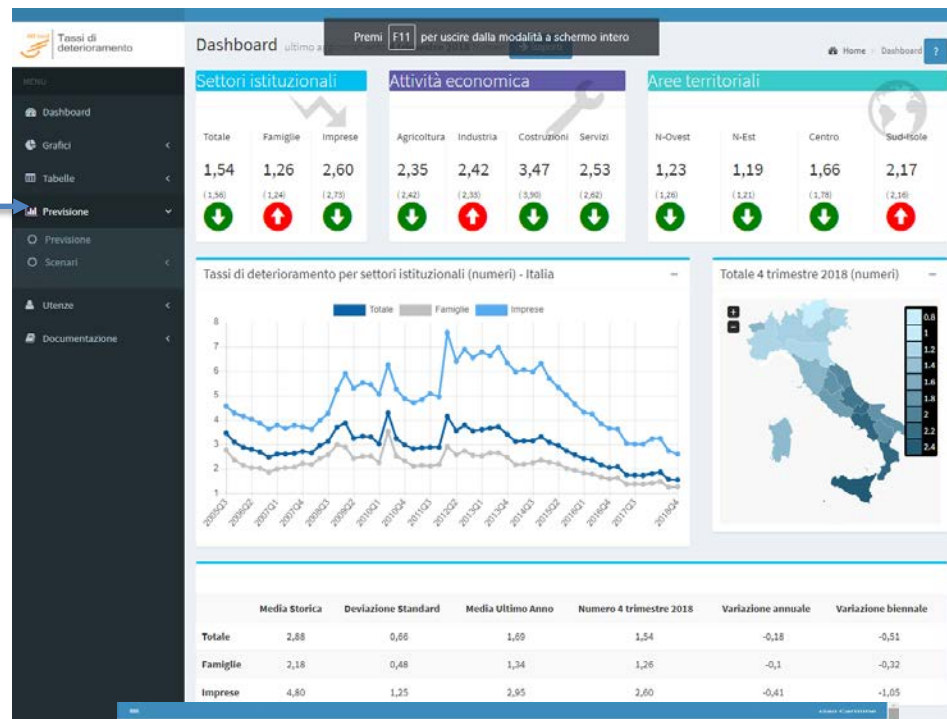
Tassi di deterioramento

Premi F11 per uscire dalla modalità a schermo intero

Dashboard ultimo a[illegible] 2018 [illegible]

Home > Dashboard

MENU

Dashboard
Grafici
Tabelle
Previsione
Previsione
Scenari
Utenze
Documentazione

Settori istituzionali

| Totale | Famiglie | Imprese |
|---|---|---|
| 1,54 | 1,26 | 2,60 |
| (1,56) | (1,24) | (2,73) |

Attività economica

| Agricoltura | Industria | Costruzioni | Servizi |
|---|---|---|---|
| 2,35 | 2,42 | 3,47 | 2,53 |
| (2,42) | (2,33) | (3,90) | (2,62) |

Aree territoriali

| N-Ovest | N-Est | Centro | Sud-Isole |
|---|---|---|---|
| 1,23 | 1,19 | 1,66 | 2,17 |
| (1,26) | (1,21) | (1,78) | (2,16) |

Tassi di deterioramento per settori istituzionali (numeri) - Italia

Totale Famiglie Imprese

8 7 6 5 4 3 2 1

2005Q3 2006Q2 2007Q1 2007Q4 2008Q3 2009Q2 2010Q1 2010Q4 2011Q3 2012Q2 2013Q1 2013Q4 2014Q3 2015Q2 2016Q1 2016Q4 2017Q3 2018Q4

Totale 4 trimestre 2018 (numeri)

0.8 1 1.2 1.4 1.6 1.8 2 2.2 2.4

| | Media Storica | Deviazione Standard | Media Ultimo Anno | Numero 4 trimestre 2018 | Variazione annuale | Variazione biennale |
|---|---|---|---|---|---|---|
| Totale | 2,88 | 0,66 | 1,69 | 1,54 | -0,18 | -0,51 |
| Famiglie | 2,18 | 0,48 | 1,34 | 1,26 | -0,1 | -0,32 |
| Imprese | 4,80 | 1,25 | 2,95 | 2,60 | -0,41 | -1,05 |